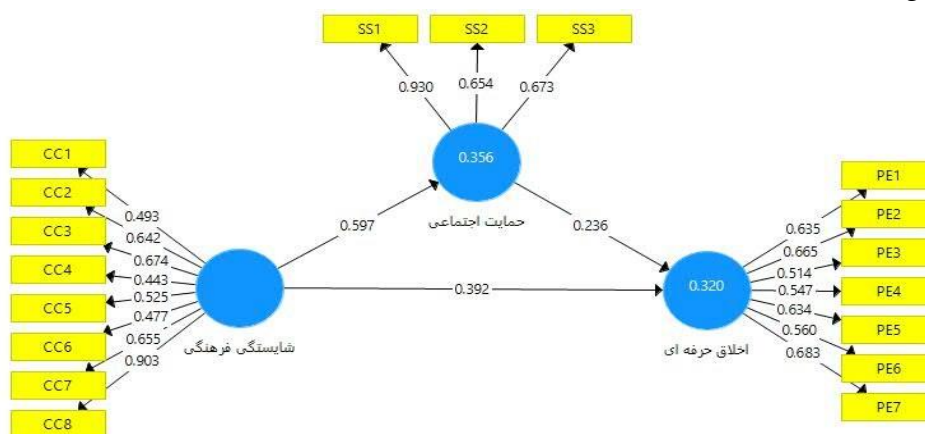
SS1
SS2
SS3
0.930
0.654
0.673
0.356
حمایت اجتماعی
CC1
CC2
CC3
CC4
CC5
CC6
CC7
CC8
0.493
0.642
0.674
0.443
0.525
0.477
0.655
0.903
0.597
0.236
0.392
شایستگی فرهنگی
0.320
اخلاق حرفه ای
PE1
PE2
PE3
PE4
PE5
PE6
PE7
0.635
0.665
0.514
0.547
0.634
0.560
0.683